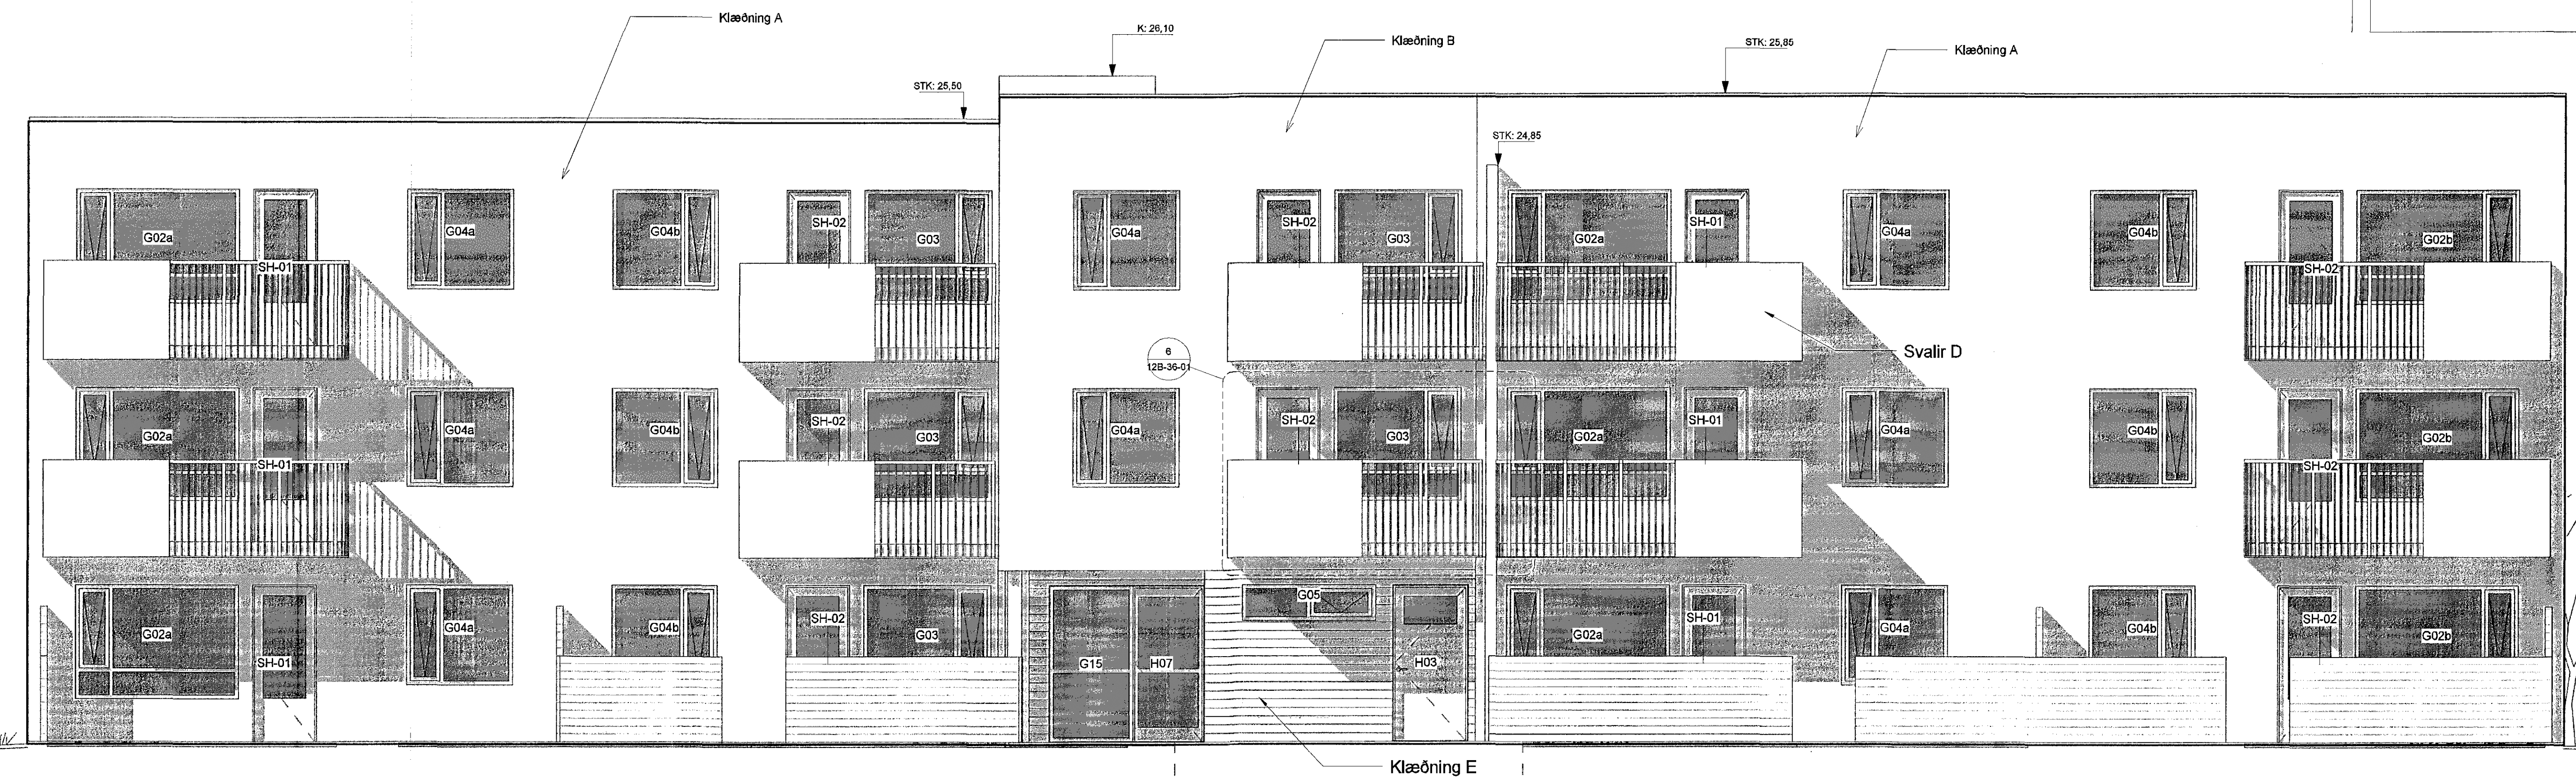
Klæðning A

K: 26,10

Klæðning B

STK: 25,85

Klæðning A

STK: 25,50

STK: 24,85

G02a
SH-01
G04a
G04b
SH-02
G03
G04a
SH-02
G03
G02a
SH-01
G04a
G04b
G02b
SH-02

Svalir D

6
12B-36-01

G02a
SH-01
G04a
G04b
SH-02
G03
G04a
SH-02
G03
G02a
SH-01
G04a
G04b
G02b
SH-02

G02a
SH-01
G04a
G04b
SH-02
G03
G05
G15
H07
H03
G02a
SH-01
G04a
G04b
SH-02
G02b

Klæðning E